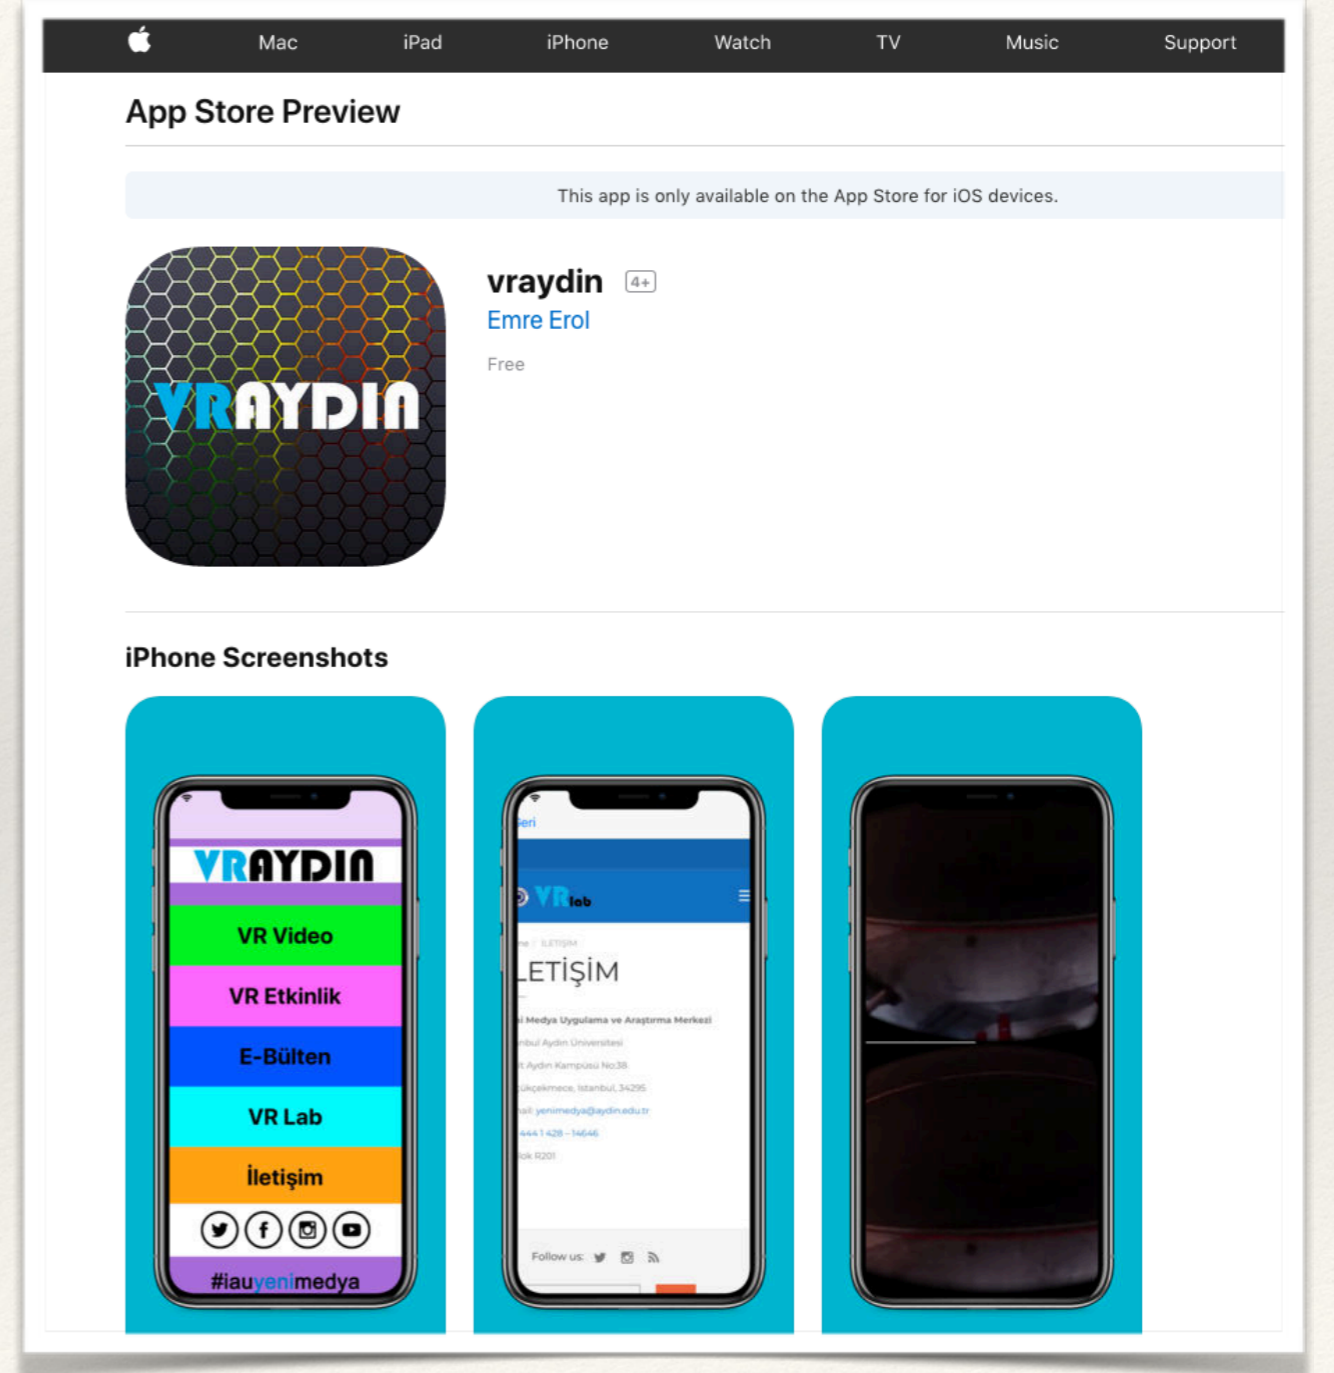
Mac iPad iPhone Watch TV Music Support

App Store Preview

This app is only available on the App Store for iOS devices.

VRAYDIN

vraydin 4+
Emre Erol
Free

iPhone Screenshots

VRAYDIN
VR Video
VR Etkinlik
E-Bülten
VR Lab
İletişim
#iauyenimedya

eri
VR lab
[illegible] / İLETİŞİM
LETİŞİM
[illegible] Medya Uygulama ve Araştırma Merkezi
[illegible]nbul Aydın Üniversitesi
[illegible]t Aydın Kampüsü No:38
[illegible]ükçekmece, İstanbul, 34295
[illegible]ail: yenimedya@aydin.edu.tr
444 1 428 - 14646
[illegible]lok R201
Follow us: